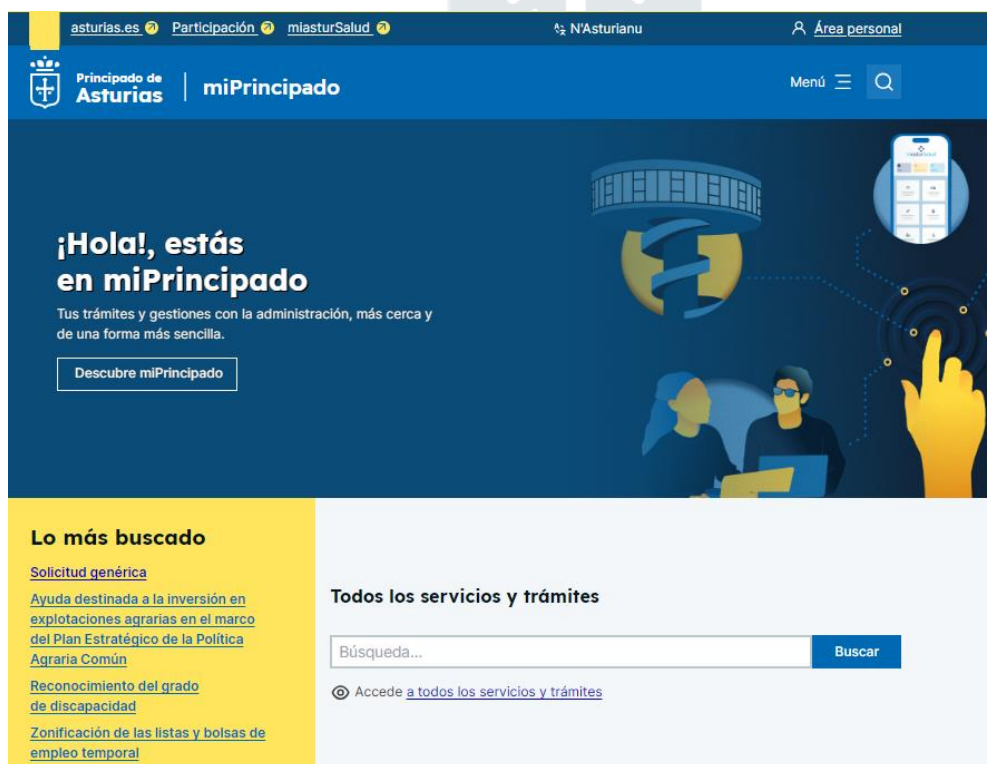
asturias.es Participación miasturSalud N'Asturianu Área personal

Principado de Asturias | miPrincipado Menú

¡Hola!, estás en miPrincipado

Tus trámites y gestiones con la administración, más cerca y de una forma más sencilla.

Descubre miPrincipado

Lo más buscado

Solicitud genérica

Ayuda destinada a la inversión en explotaciones agrarias en el marco del Plan Estratégico de la Política Agraria Común

Reconocimiento del grado de discapacidad

Zonificación de las listas y bolsas de empleo temporal

Todos los servicios y trámites

Búsqueda...

Buscar

Accede a todos los servicios y trámites